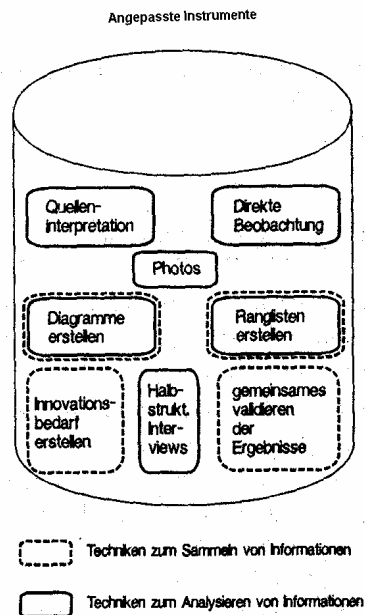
Angepasste Instrumente

Quellen-interpretation

Direkte Beobachtung

Photos

Diagramme erstellen

Ranglisten erstellen

Innovations-bedarf erstellen

Halb-strukt. Inter-views

gemeinsames validieren der Ergebnisse

Techniken zum Sammeln von Informationen

Techniken zum Analysieren von Informationen